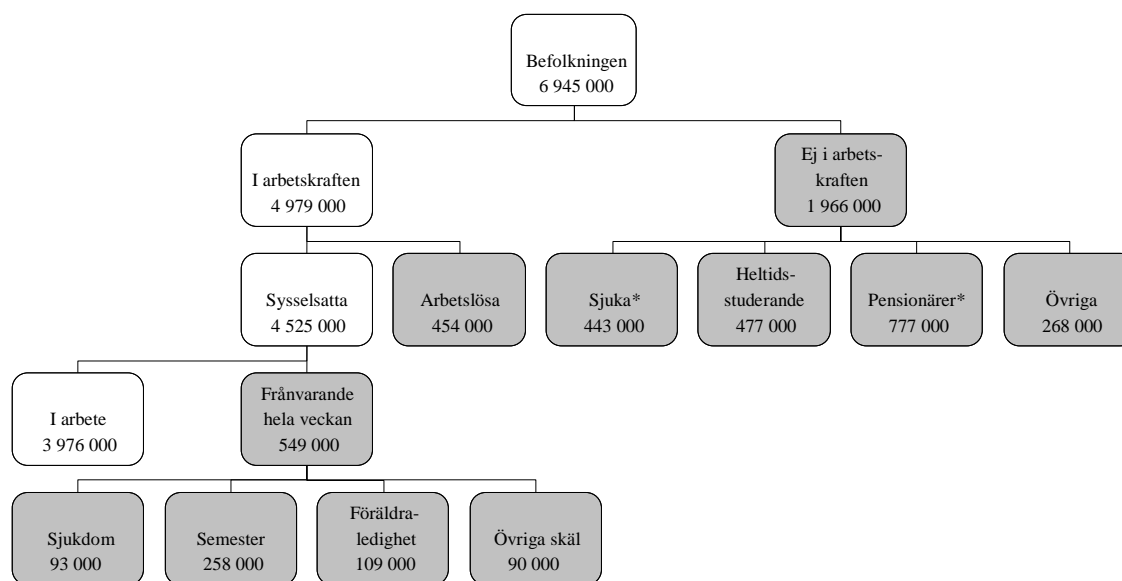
Befolkningen
6 945 000

I arbetskraften
4 979 000

Ej i arbetskraften
1 966 000

Sysselsatta
4 525 000

Arbetslösa
454 000

Sjuka*
443 000

Heltidsstuderande
477 000

Pensionärer*
777 000

Övriga
268 000

I arbete
3 976 000

Frånvarande hela veckan
549 000

Sjukdom
93 000

Semester
258 000

Föräldraledighet
109 000

Övriga skäl
90 000